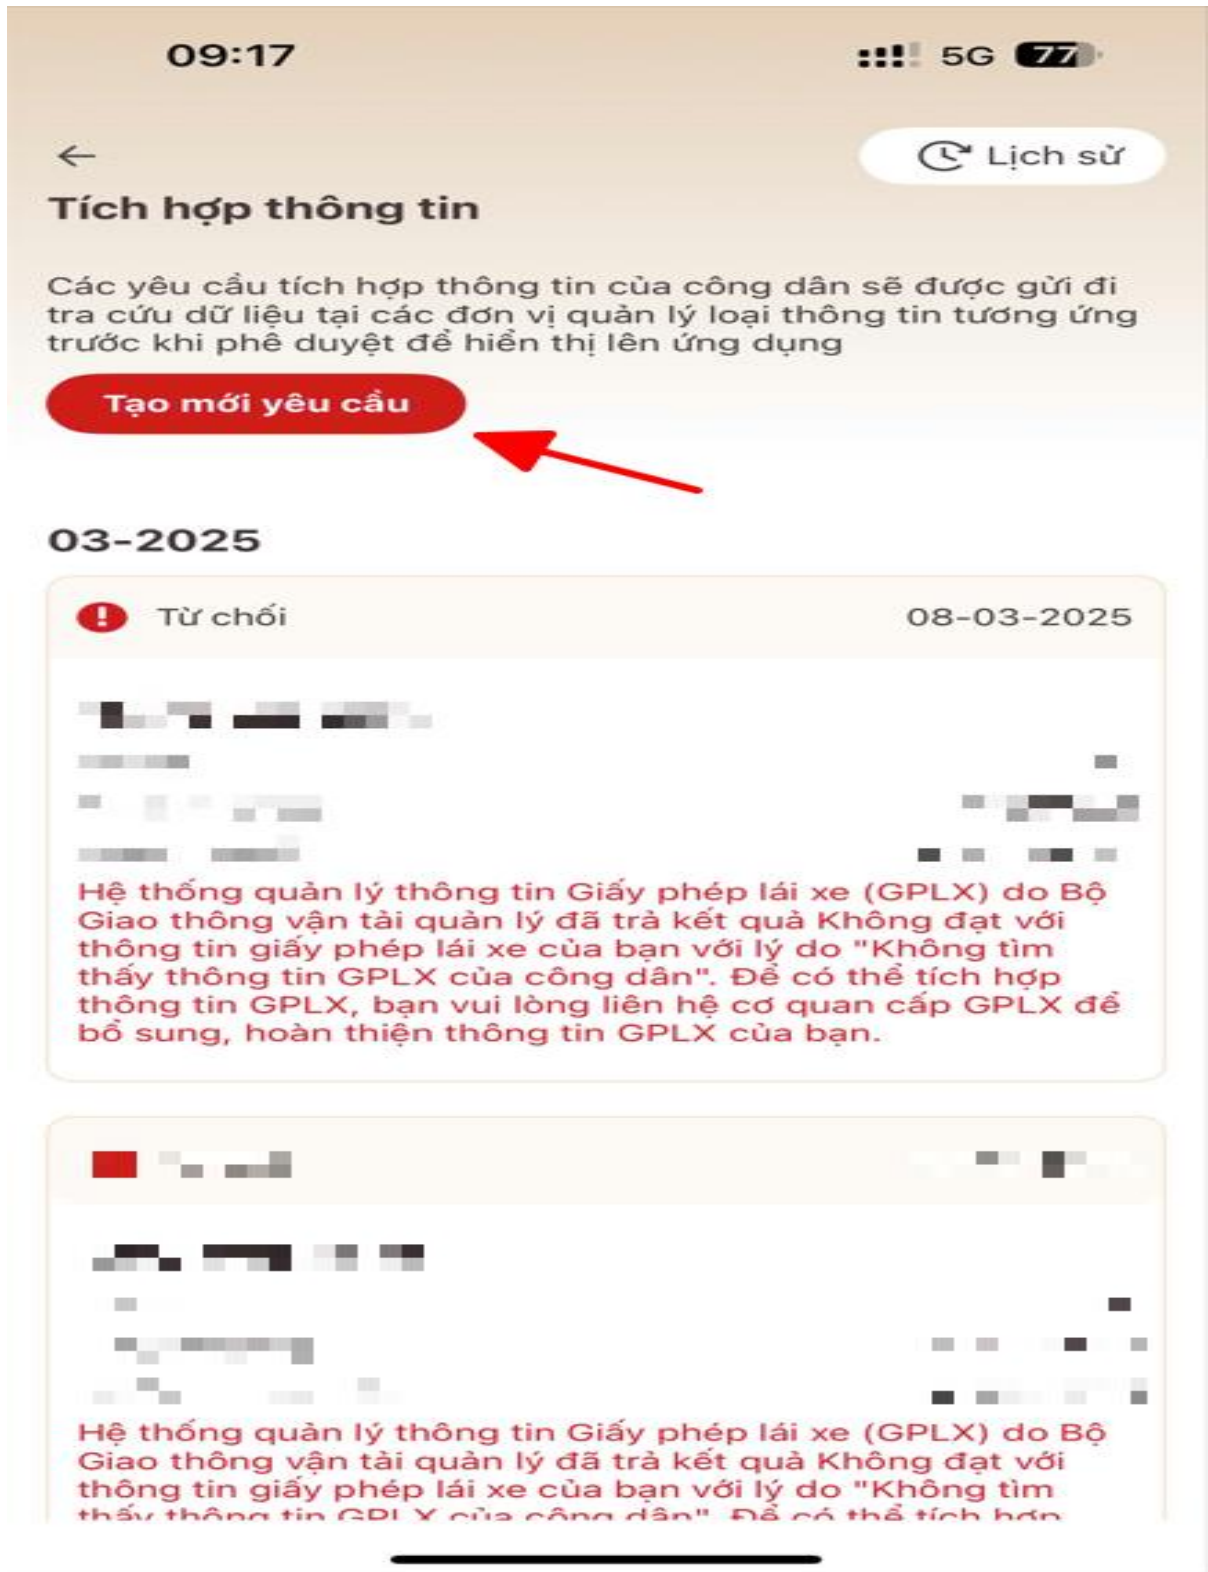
09:17

5G 77

Lịch sử

Tích hợp thông tin

Các yêu cầu tích hợp thông tin của công dân sẽ được gửi đi tra cứu dữ liệu tại các đơn vị quản lý loại thông tin tương ứng trước khi phê duyệt để hiển thị lên ứng dụng

Tạo mới yêu cầu

03-2025

Từ chối 08-03-2025

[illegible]

Hệ thống quản lý thông tin Giấy phép lái xe (GPLX) do Bộ Giao thông vận tải quản lý đã trả kết quả Không đạt với thông tin giấy phép lái xe của bạn với lý do "Không tìm thấy thông tin GPLX của công dân". Để có thể tích hợp thông tin GPLX, bạn vui lòng liên hệ cơ quan cấp GPLX để bổ sung, hoàn thiện thông tin GPLX của bạn.

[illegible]

Hệ thống quản lý thông tin Giấy phép lái xe (GPLX) do Bộ Giao thông vận tải quản lý đã trả kết quả Không đạt với thông tin giấy phép lái xe của bạn với lý do "Không tìm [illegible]